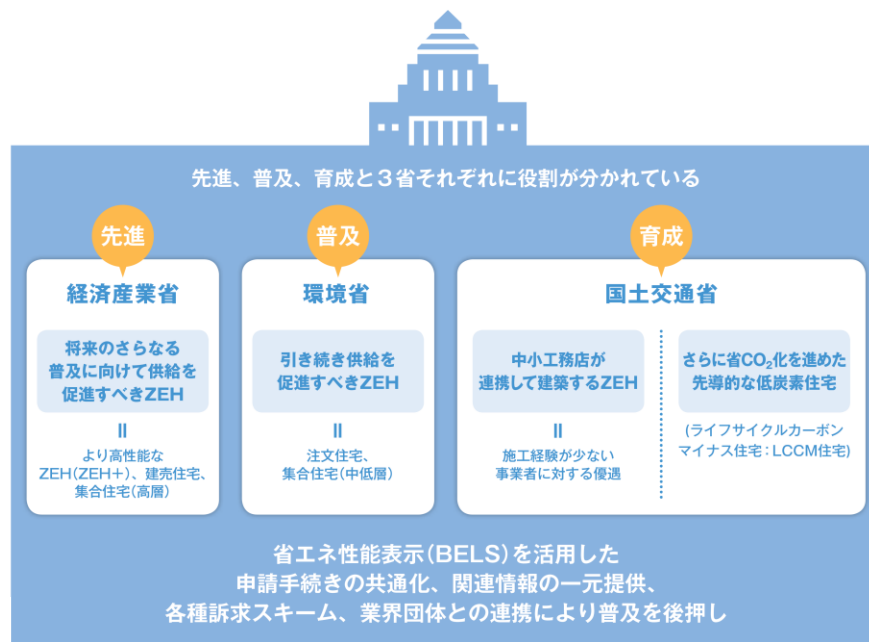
先進、普及、育成と３省それぞれに役割が分かれている

先進

経済産業省

将来のさらなる普及に向けて供給を促進すべきZEH

||

より高性能なZEH(ZEH+)、建売住宅、集合住宅(高層)

普及

環境省

引き続き供給を促進すべきZEH

||

注文住宅、集合住宅(中低層)

育成

国土交通省

中小工務店が連携して建築するZEH

||

施工経験が少ない事業者に対する優遇

さらに省$CO_2$化を進めた先導的な低炭素住宅

(ライフサイクルカーボンマイナス住宅：LCCM住宅)

省エネ性能表示(BELS)を活用した申請手続きの共通化、関連情報の一元提供、各種訴求スキーム、業界団体との連携により普及を後押し